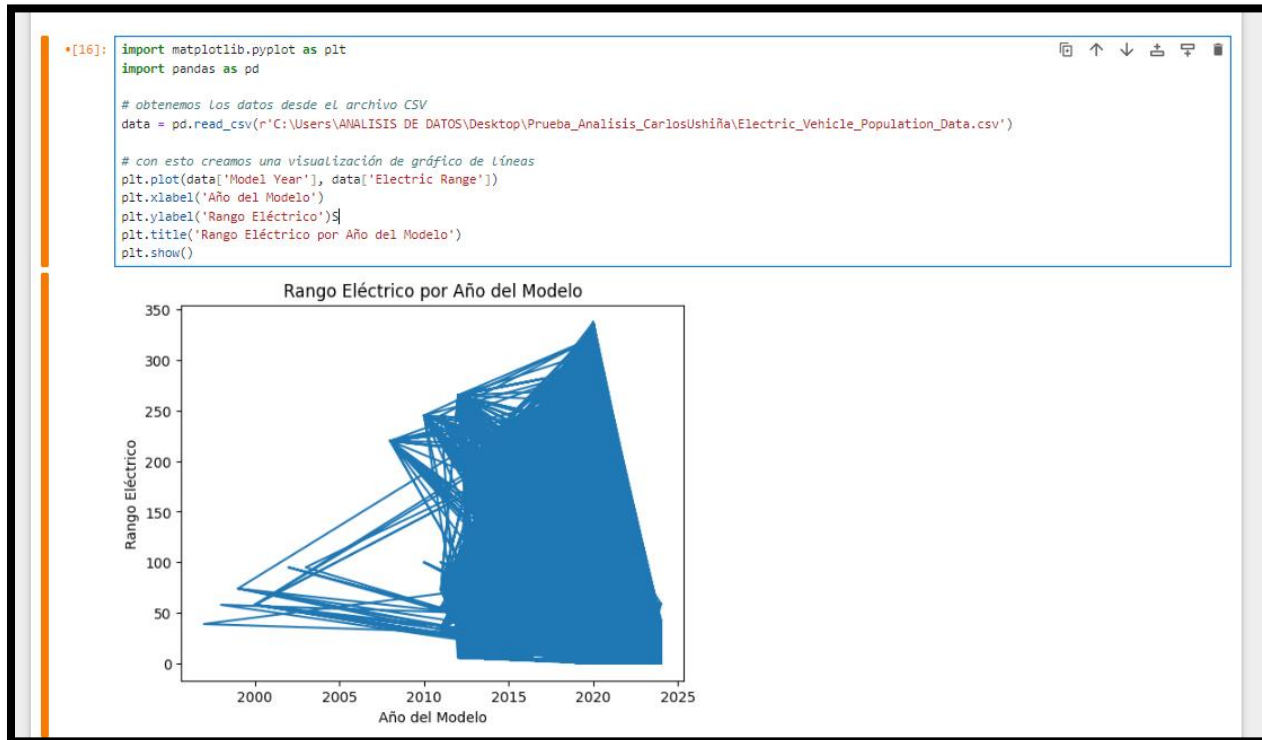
•[16]: import matplotlib.pyplot as plt
import pandas as pd

# obtenemos los datos desde el archivo CSV
data = pd.read_csv(r'C:\Users\ANALISIS DE DATOS\Desktop\Prueba_Analisis_CarlosUshiña\Electric_Vehicle_Population_Data.csv')

# con esto creamos una visualización de gráfico de líneas
plt.plot(data['Model Year'], data['Electric Range'])
plt.xlabel('Año del Modelo')
plt.ylabel('Rango Eléctrico')S
plt.title('Rango Eléctrico por Año del Modelo')
plt.show()

Rango Eléctrico por Año del Modelo

350
300
250
200
150
100
50
0

Rango Eléctrico

2000 2005 2010 2015 2020 2025

Año del Modelo